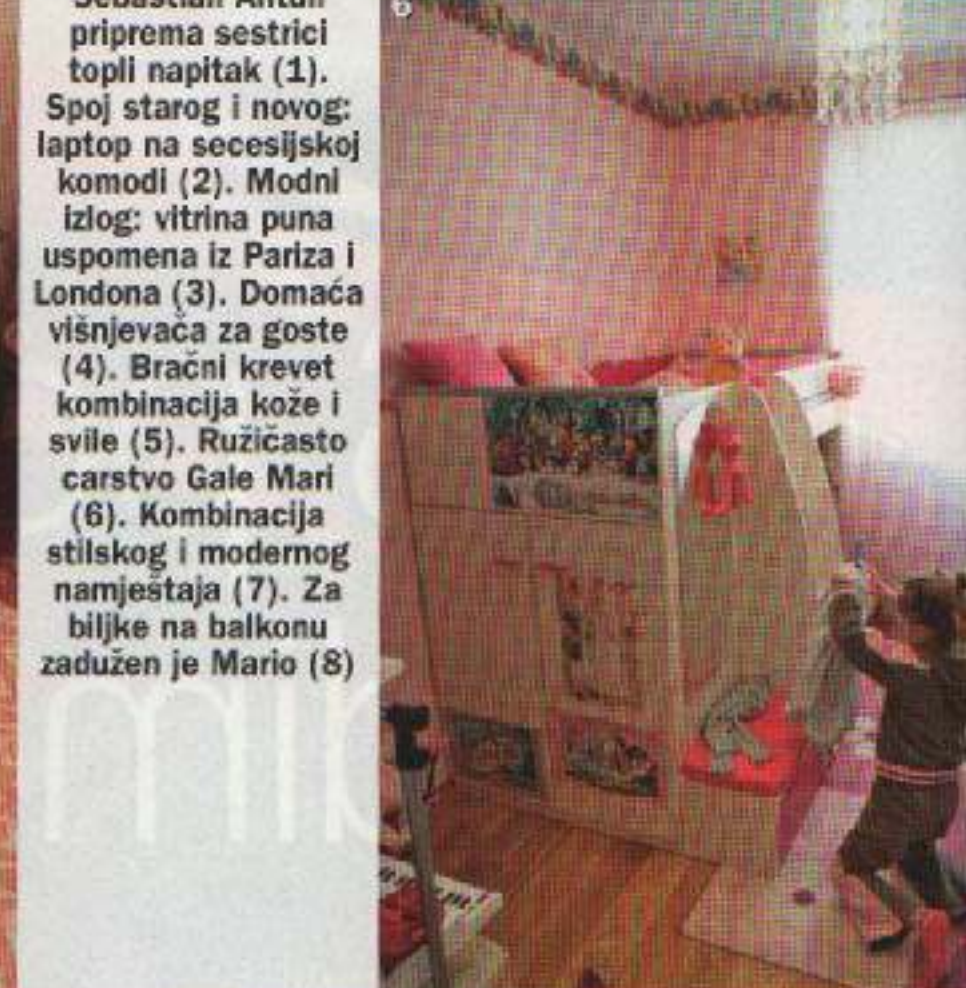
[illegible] priprema sestrici topli napitak (1). Spoj starog i novog: laptop na secesijskoj komodi (2). Modni izlog: vitrina puna uspomena iz Pariza i Londona (3). Domaća višnjevača za goste (4). Bračni krevet kombinacija kože i svile (5). Ružičasto carstvo Gale Mari (6). Kombinacija stilskog i modernog namještaja (7). Za biljke na balkonu zadužen je Mario (8)